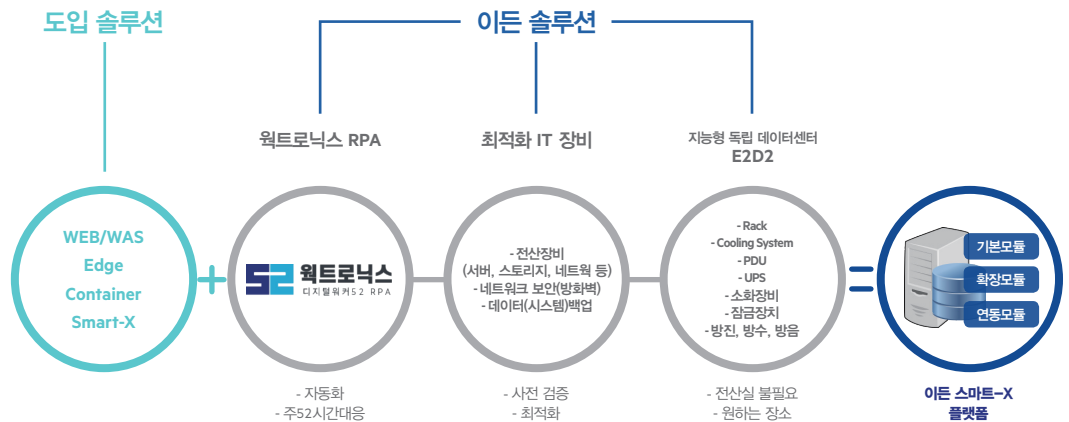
도입 솔루션

이든 솔루션

웍트로닉스 RPA

최적화 IT 장비

지능형 독립 데이터센터
E2D2

WEB/WAS
Edge
Container
Smart-X

52 웍트로닉스
디지털워커52 RPA

- 전산장비
(서버, 스토리지, 네트웍 등)
- 네트워크 보안(방화벽)
- 데이터(시스템)백업

- Rack
- Cooling System
- PDU
- UPS
- 소화장비
- 잠금장치
- 방진, 방수, 방음

기본모듈
확장모듈
연동모듈

- 자동화
- 주52시간대응

- 사전 검증
- 최적화

- 전산실 불필요
- 원하는 장소

이든 스마트-X
플랫폼